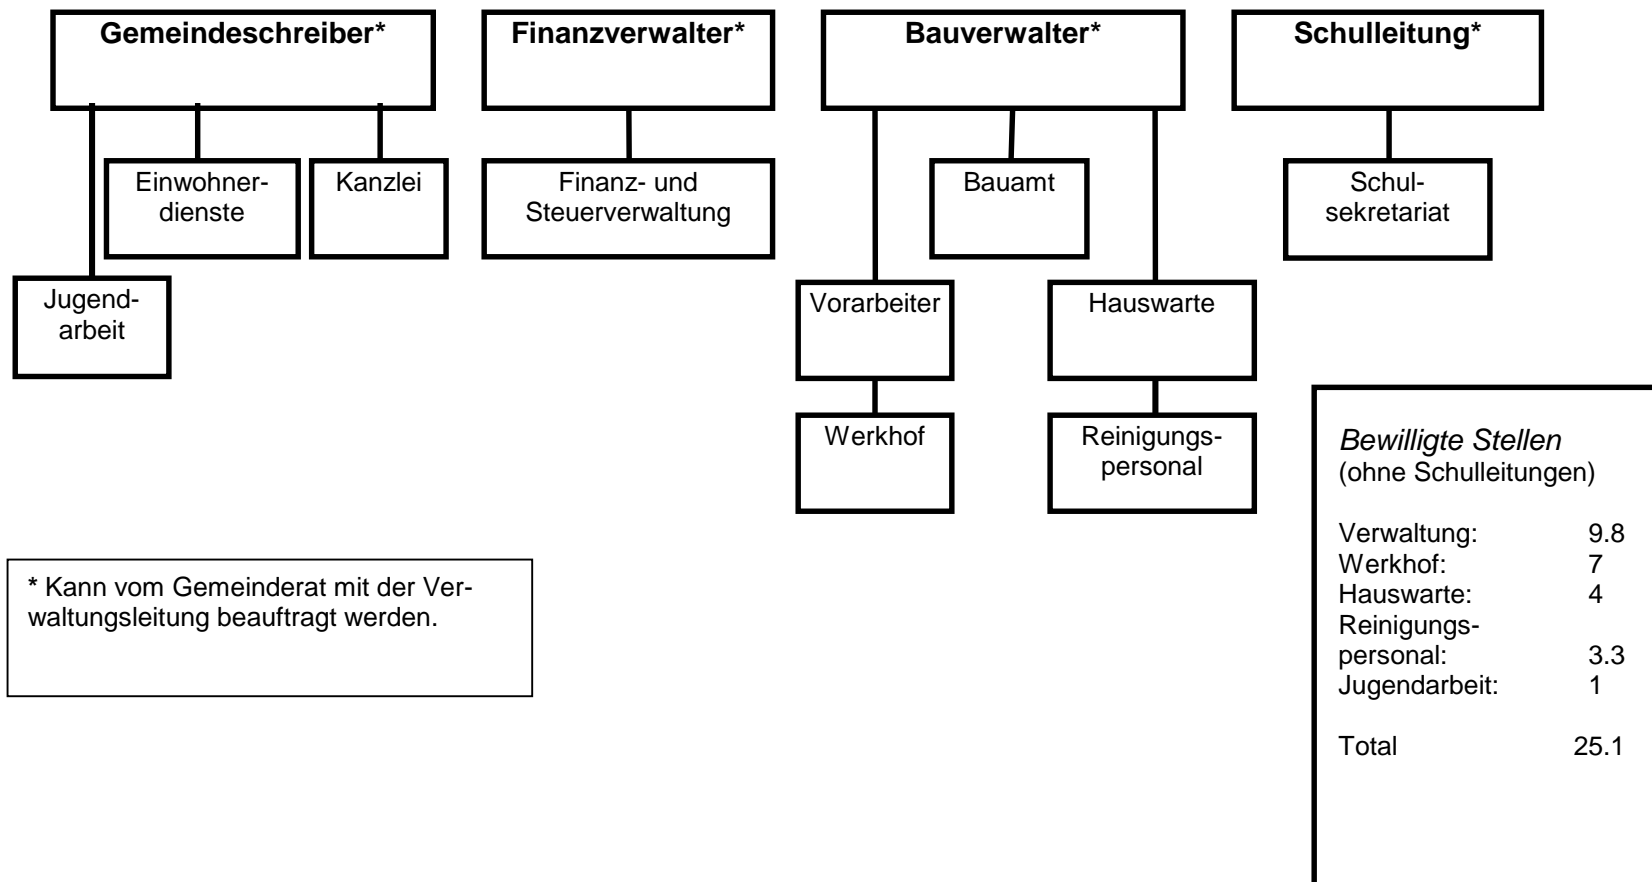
Gemeindeschreiber*

Einwohnerdienste

Kanzlei

Jugendarbeit

Finanzverwalter*

Finanz- und Steuerverwaltung

Bauverwalter*

Bauamt

Vorarbeiter

Werkhof

Hauswarte

Reinigungspersonal

Schulleitung*

Schulsekretariat

* Kann vom Gemeinderat mit der Verwaltungsleitung beauftragt werden.

*Bewilligte Stellen*
(ohne Schulleitungen)

| | |
|---|---|
| Verwaltung: | 9.8 |
| Werkhof: | 7 |
| Hauswarte: | 4 |
| Reinigungspersonal: | 3.3 |
| Jugendarbeit: | 1 |
| Total | 25.1 |